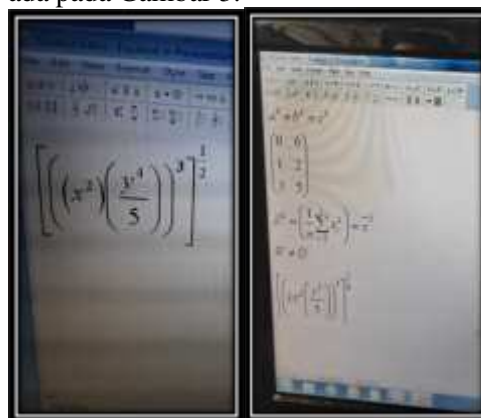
ada pada Gambar 8.

$\left[\left(x^2\right)\left(\frac{x^4}{5}\right)\right]^3\right]^{\frac{1}{2}}$

$a^2 + b^2 = c^2$

$\begin{pmatrix} 0 & 6 \\ 1 & 2 \\ 3 & 5 \end{pmatrix}$

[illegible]

$\left[\left(x^2\left(\frac{x^4}{5}\right)\right)^3\right]^{\frac{1}{2}}$